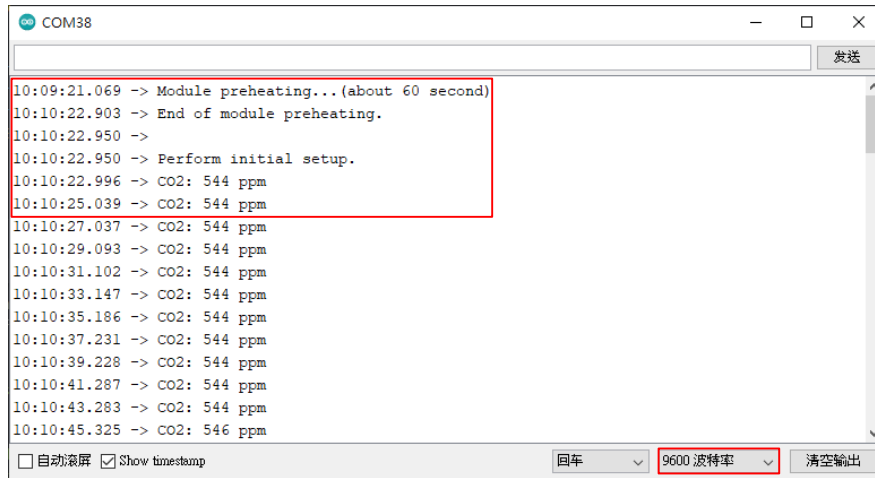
COM38

发送

10:09:21.069 -> Module preheating...(about 60 second)
10:10:22.903 -> End of module preheating.
10:10:22.950 ->
10:10:22.950 -> Perform initial setup.
10:10:22.996 -> CO2: 544 ppm
10:10:25.039 -> CO2: 544 ppm
10:10:27.037 -> CO2: 544 ppm
10:10:29.093 -> CO2: 544 ppm
10:10:31.102 -> CO2: 544 ppm
10:10:33.147 -> CO2: 544 ppm
10:10:35.186 -> CO2: 544 ppm
10:10:37.231 -> CO2: 544 ppm
10:10:39.228 -> CO2: 544 ppm
10:10:41.287 -> CO2: 544 ppm
10:10:43.283 -> CO2: 544 ppm
10:10:45.325 -> CO2: 546 ppm

自动滚屏 Show timestamp 回车 9600 波特率 清空输出